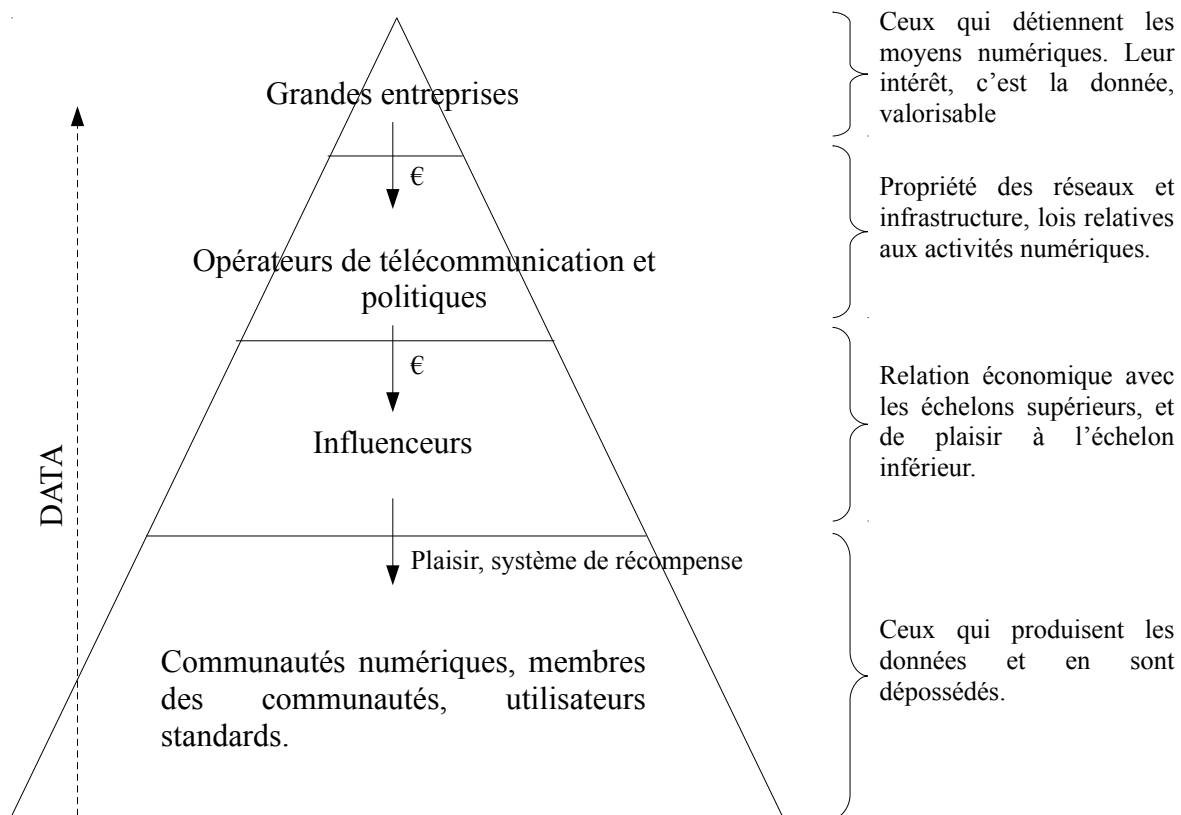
DATA

Grandes entreprises

€

Opérateurs de télécommunication et politiques

€

Influenceurs

Plaisir, système de récompense

Communautés numériques, membres des communautés, utilisateurs standards.

Ceux qui détiennent les moyens numériques. Leur intérêt, c'est la donnée, valorisable

Propriété des réseaux et infrastructure, lois relatives aux activités numériques.

Relation économique avec les échelons supérieurs, et de plaisir à l'échelon inférieur.

Ceux qui produisent les données et en sont dépossédés.